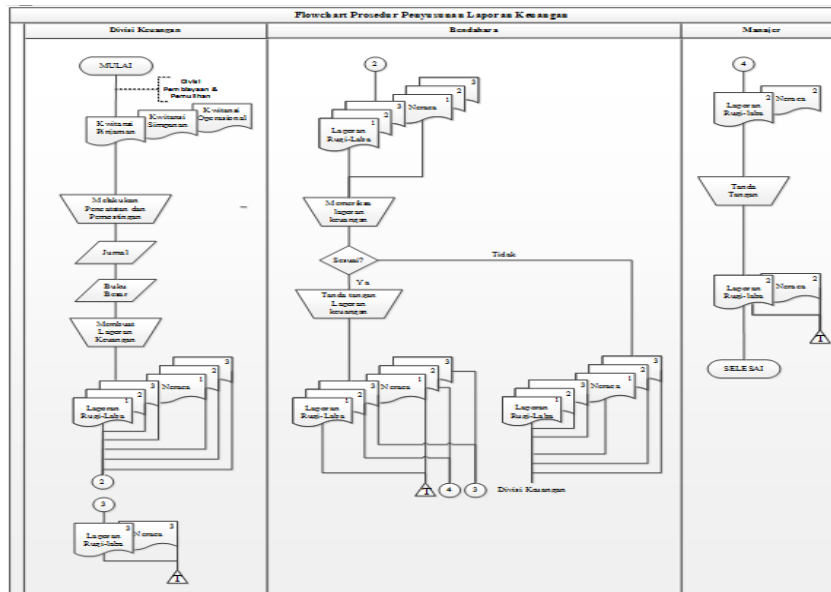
Flowchart Prosedur Penyusunan Laporan Keuangan

Divisi Keuangan

MULAI

Divisi Pembiayaan & Pemulihan

Kwitansi Pinjaman

Kwitansi Simpanan

Kwitansi Operasional

Melakukan Pencatatan dan Pemostingan

Jurnal

Buku Besar

Membuat Laporan Keuangan

Laporan Rugi-Laba 1 2 3

Neraca 1 2 3

2

3

Laporan Rugi-laba 3

Neraca 3

T

Bendahara

2

Laporan Rugi-Laba 1 2 3

Neraca 1 2 3

Memeriksa laporan keuangan

Sesuai?

Tidak

Ya

Tanda tangan Laporan keuangan

Laporan Rugi-Laba 1 2 3

Neraca 1 2 3

T

4

3

Laporan Rugi-Laba 1 2 3

Neraca 1 2 3

Divisi Keuangan

Manajer

4

Laporan Rugi-laba 2

Neraca 2

Tanda Tangan

Laporan Rugi-laba 2

Neraca 2

T

SELESAI